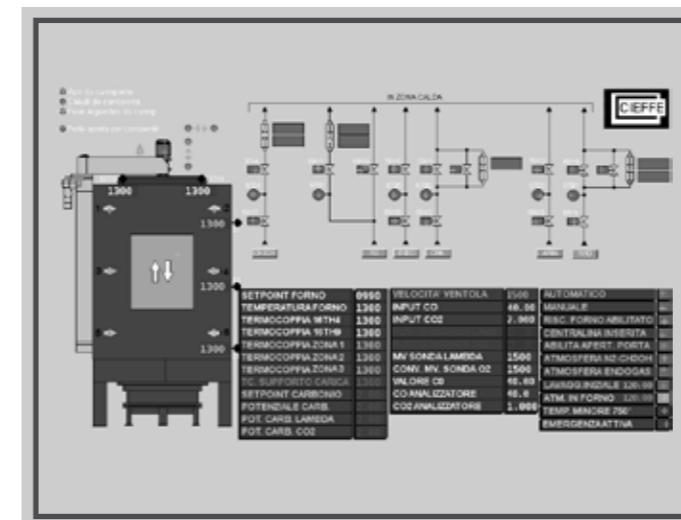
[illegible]
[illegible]
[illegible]
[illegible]

IN ZONA CALDA

CIEFFE

1300
1300
1300
1300
1300

| SETPOINT FORNO | 0950 |
|---|---|
| TEMPERATURA FORNO | 1300 |
| TERMOCOPPIA 16TH4 | 1300 |
| TERMOCOPPIA 16TH9 | 1300 |
| TERMOCOPPIA ZONA 1 | 1300 |
| TERMOCOPPIA ZONA 2 | 1300 |
| TERMOCOPPIA ZONA 3 | 1300 |
| T.C. SUPPORTO CARICA | |
| SETPOINT CARBONIO | |
| POTENZIALE CARB. | |
| POT. CARB. LAMBDA | |
| POT. CARB. CO2 | |

| VELOCITA' VENTOLA | 1500 |
|---|---|
| INPUT CO | 40.00 |
| INPUT CO2 | 2.000 |
| MV SONDA LAMBDA | 1500 |
| CONV. MV. SONDA O2 | 1500 |
| VALORE C0 | 40.00 |
| CO ANALIZZATORE | 40.0 |
| CO2 ANALIZZATORE | 1.000 |

AUTOMATICO
MANUALE
RISC. FORNO ABILITATO
CENTRALINA INSERITA
ABILITA APERT. PORTA
ATMOSFERA N2-CH3OH
ATMOSFERA ENDOGAS
LAVAGG.INIZIALE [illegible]
ATM. IN FORNO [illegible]
TEMP. MINORE 750°
EMERGENZA ATTIVA